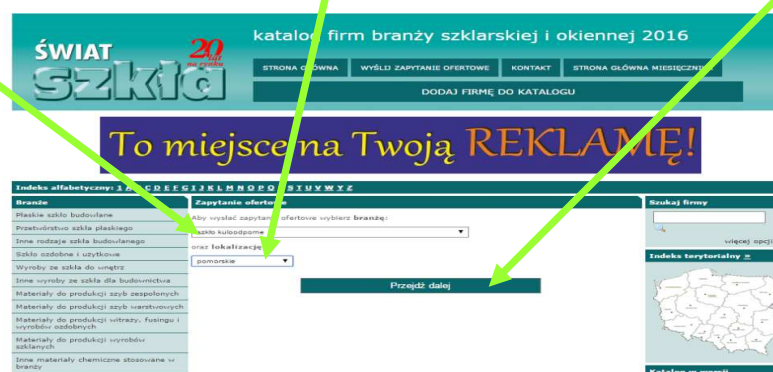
ŚWIAT szkła 20 lat na rynku

katalog firm branży szklarskiej i okiennej 2016

STRONA GŁÓWNA | WYŚLIJ ZAPYTANIE OFERTOWE | KONTAKT | STRONA GŁÓWNA MIESIĘCZNIKA

DODAJ FIRMĘ DO KATALOGU

To miejsce na Twoją REKLAMĘ!

Indeks alfabetyczny: 1 A B C D E F G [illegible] I J K L M N O P Q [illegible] S T U V W Y Z

Branże

Płaskie szkło budowlane

Przetwórstwo szkła płaskiego

Inne rodzaje szkła budowlanego

Szkło ozdobne i użytkowe

Wyroby ze szkła do wnętrz

Inne wyroby ze szkła dla budownictwa

Materiały do produkcji szyb zespolonych

Materiały do produkcji szyb warstwowych

Materiały do produkcji witraży, fusingu i wyrobów ozdobnych

Materiały do produkcji wyrobów szklanych

Inne materiały chemiczne stosowane w branży

Zapytanie ofertowe

Aby wysłać zapytanie ofertowe wybierz branżę:

szkło kuloodporne

oraz lokalizację

pomorskie

Przejdź dalej

Szukaj firmy

więcej opcji

Indeks terytorialny »

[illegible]